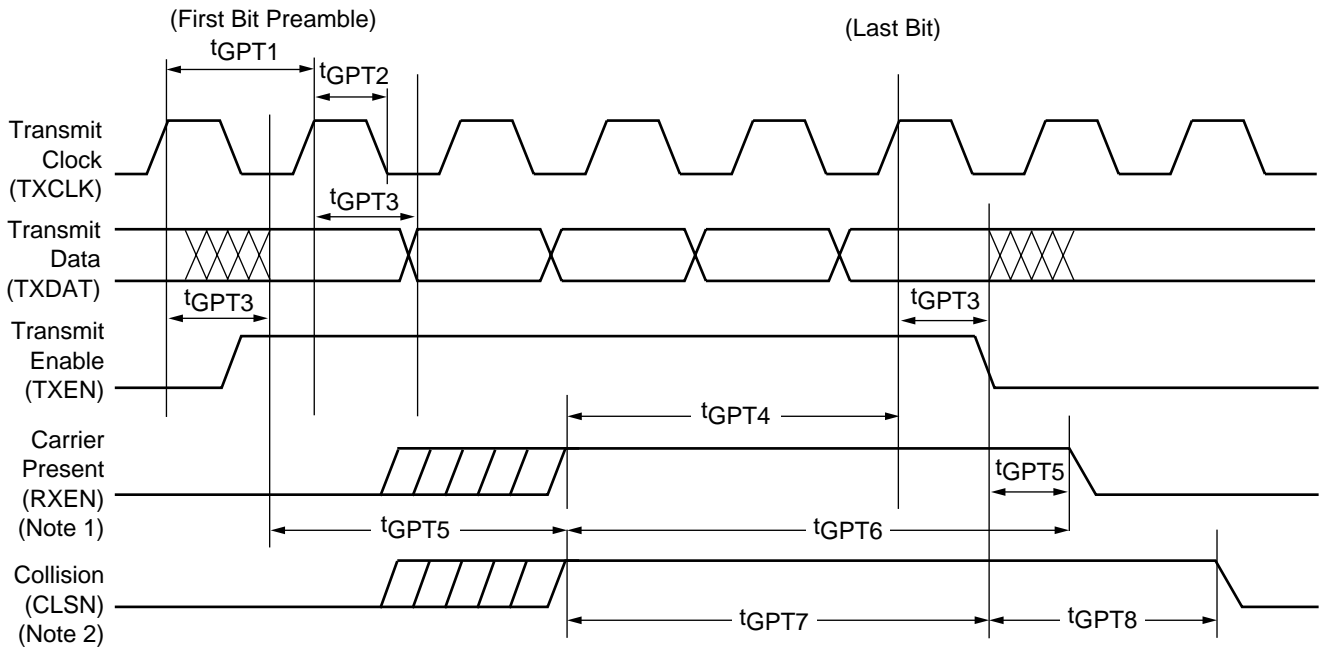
(First Bit Preamble)

(Last Bit)

$t_{GPT1}$

$t_{GPT2}$

Transmit Clock (TXCLK)

$t_{GPT3}$

Transmit Data (TXDAT)

$t_{GPT3}$

$t_{GPT3}$

Transmit Enable (TXEN)

$t_{GPT4}$

Carrier Present (RXEN) (Note 1)

$t_{GPT5}$

$t_{GPT5}$

$t_{GPT6}$

Collision (CLSN) (Note 2)

$t_{GPT7}$

$t_{GPT8}$